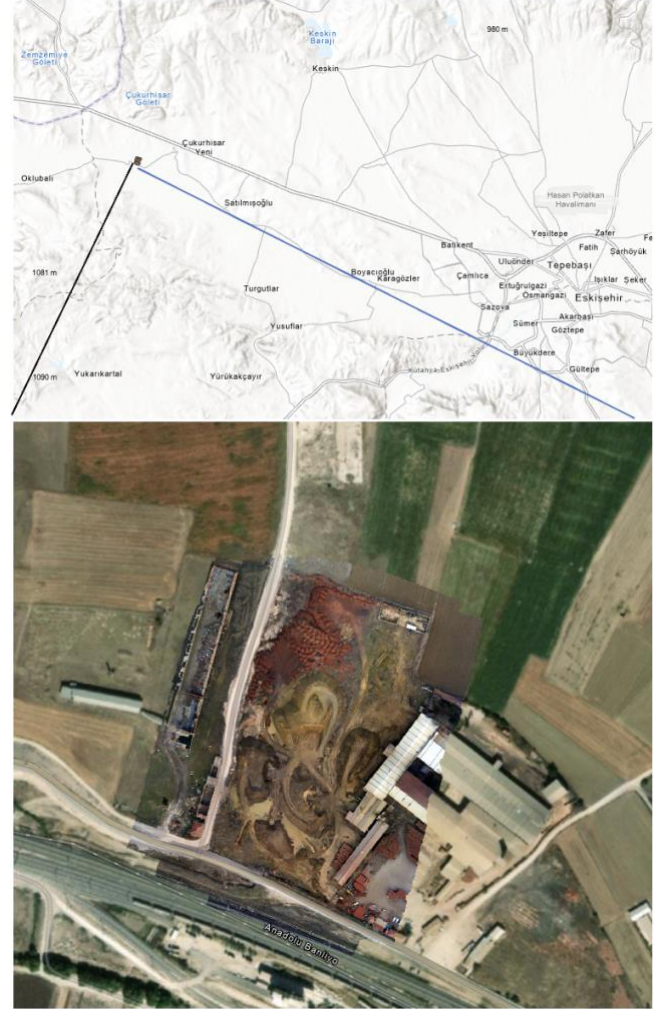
Zemzemiye Göleti
Keskin Barajı
980 m
Keskin
Çukurhisar Göleti
Çukurhisar Yeni
Oklubali
Satılmışoğlu
Hasan Polatkan Havalimanı
Yeşiltepe
Zafer
Fatih
Şarhöyük
Fe
Batıkent
Uluönder
Tepebaşı
Işıklar
Şeker
1081 m
Turgutlar
Boyacıoğlu
Karagözler
Çamlıca
Ertuğrulgazi
Osmangazi
Eskişehir
Sazova
Akarbaşı
Yusuflar
Sümer
Göztepe
Büyükdere
1090 m
Yukarıkartal
Yürükakçayır
Kütahya-Eskişehir
Gültepe
Anadolu Banliyö